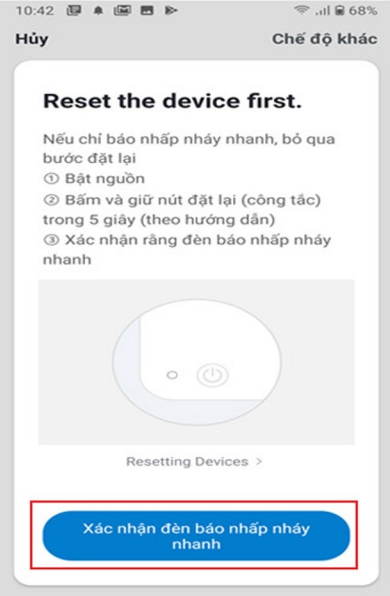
10:42 68%

Hủy

Chế độ khác

Reset the device first.

Nếu chỉ báo nhấp nháy nhanh, bỏ qua bước đặt lại
① Bật nguồn
② Bấm và giữ nút đặt lại (công tắc) trong 5 giây (theo hướng dẫn)
③ Xác nhận rằng đèn báo nhấp nháy nhanh

Resetting Devices >

Xác nhận đèn báo nhấp nháy nhanh